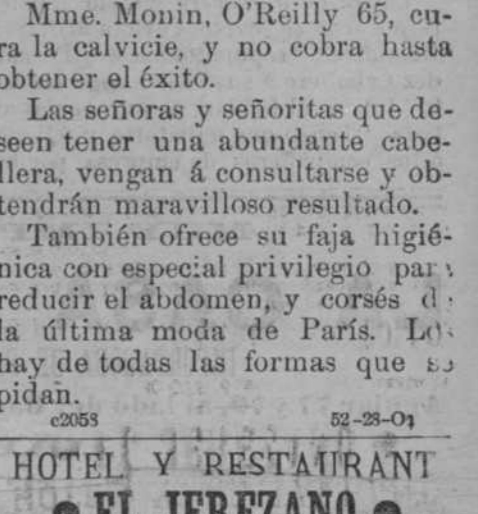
Mme. Monin, O'Reilly 65, cura la calvicie, y no cobra hasta obtener el éxito.

Las señoras y señoritas que deseen tener una abundante cabellera, vengan á consultarse y obtendrán maravilloso resultado.

También ofrece su faja higiénica con especial privilegio par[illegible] reducir el abdomen, y corsés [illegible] la última moda de París. L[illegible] hay de todas las formas que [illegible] pidan.

c2058 52-28-O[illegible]

HOTEL Y RESTAURANT

EL JEREZANO